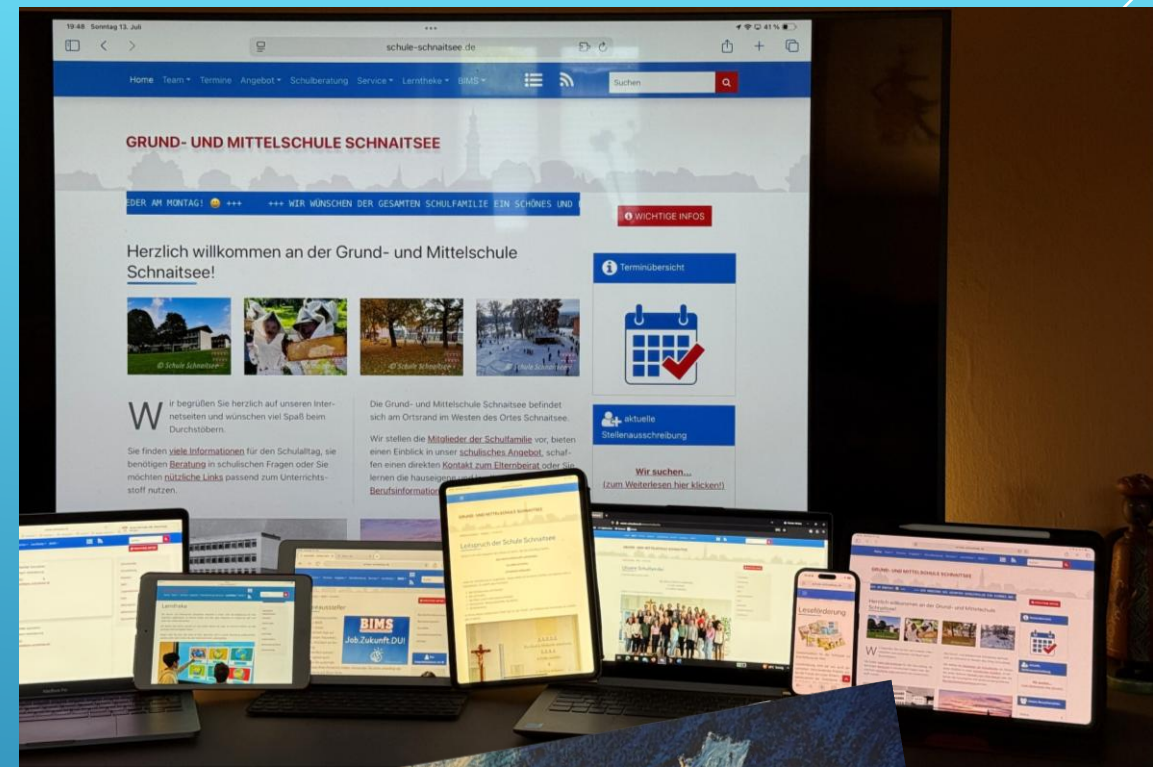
19:48 Sonntag 13. Juli

41 %

schule-schnaitsee.de

Home Team Termine Angebot Schulberatung Service Lerntheke BIMS

Suchen

GRUND- UND MITTELSCHULE SCHNAITSEE

EDER AM MONTAG! 😀 +++ +++ WIR WÜNSCHEN DER GESAMTEN SCHULFAMILIE EIN SCHÖNES UND

WICHTIGE INFOS

Herzlich willkommen an der Grund- und Mittelschule Schnaitsee!

Terminübersicht

© Schule Schnaitsee

© Schule Schnaitsee

© Schule Schnaitsee

Wir begrüßen Sie herzlich auf unseren Internetseiten und wünschen viel Spaß beim Durchstöbern.

Sie finden viele Informationen für den Schulalltag, sie benötigen Beratung in schulischen Fragen oder Sie möchten nützliche Links passend zum Unterrichtsstoff nutzen.

Die Grund- und Mittelschule Schnaitsee befindet sich am Ortsrand im Westen des Ortes Schnaitsee.

Wir stellen die Mitglieder der Schulfamilie vor, bieten einen Einblick in unser schulisches Angebot, schaffen einen direkten Kontakt zum Elternbeirat oder Sie lernen die hauseigene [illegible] Berufsinformation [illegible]

aktuelle Stellenausschreibung

Wir suchen...
(zum Weiterlesen hier klicken!)

Lerntheke

BIMS
Job.Zukunft.DU!

Leitspruch der Schule Schnaitsee

Unser Schulleben

GRUND- UND MITTELSCHULE SCHNAITSEE

Leseförderung

Herzlich willkommen an der Grund- und Mittelschule Schnaitsee!

MacBook Pro